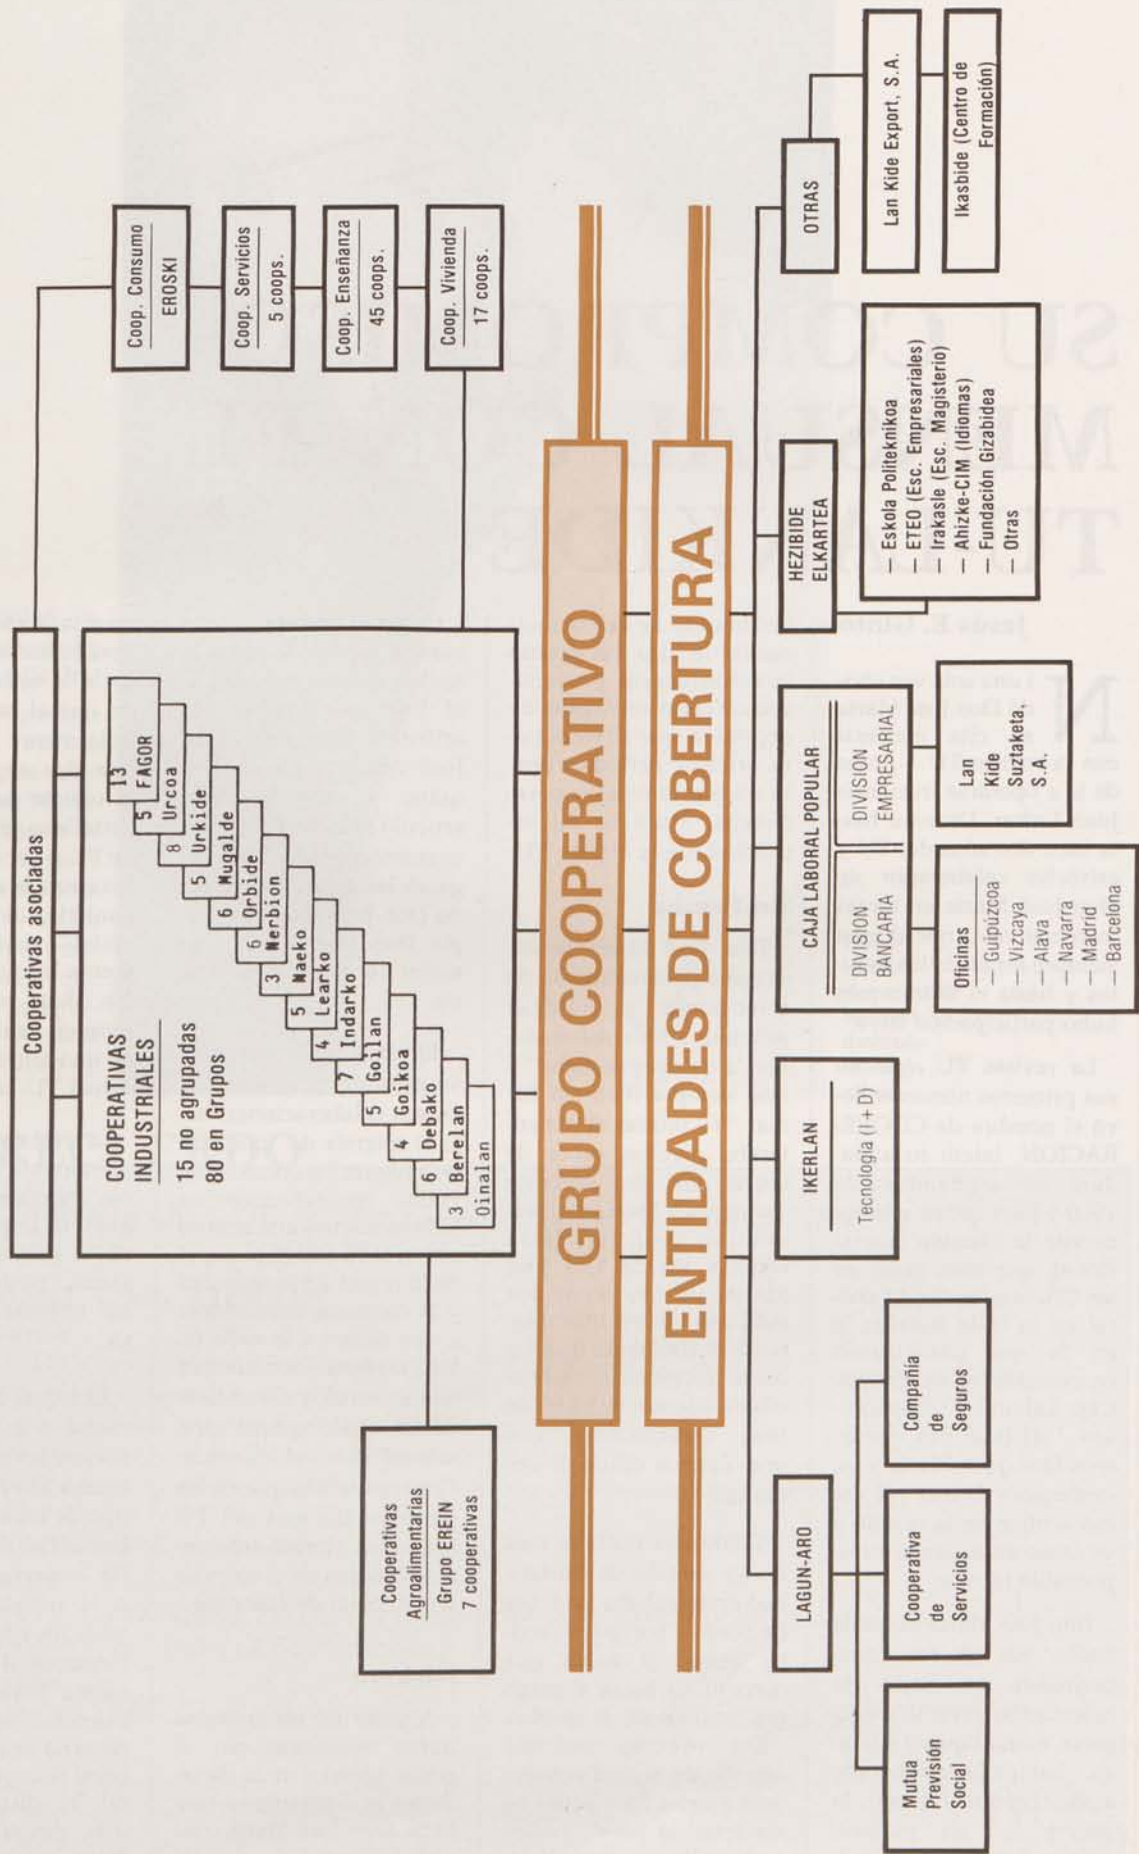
Cooperativas asociadas

COOPERATIVAS INDUSTRIALES
15 no agrupadas
80 en Grupos

13 FAGOR
5 Urcoa
8 Urkide
5 Mugalde
6 Orbide
6 Nerbion
3 Naeko
5 Learko
4 Indarko
7 Goilan
5 Goikoa
4 Debako
6 Berelan
3 Oinalan

Coop. Consumo
EROSKI

Coop. Servicios
5 coops.

Coop. Enseñanza
45 coops.

Coop. Vivienda
17 coops.

Cooperativas Agroalimentarias
Grupo EREIN
7 cooperativas

GRUPO COOPERATIVO

ENTIDADES DE COBERTURA

LAGUN-ARO

Mutua Previsión Social

Cooperativa de Servicios

Compañía de Seguros

IKERLAN
Tecnología (I + D)

CAJA LABORAL POPULAR

DIVISION BANCARIA

Oficinas
— Guipúzcoa
— Vizcaya
— Alava
— Navarra
— Madrid
— Barcelona

DIVISION EMPRESARIAL

Lan Kide Suztaketa, S.A.

HEZIBIDE ELKARTEA

— Eskola Politeknikoa
— ETEO (Esc. Empresariales)
— Irakasle (Esc. Magisterio)
— Ahizke-CIM (Idiomas)
— Fundación Gizabidea
— Otras

OTRAS

Lan Kide Export, S.A.

Ikasbide (Centro de Formación)